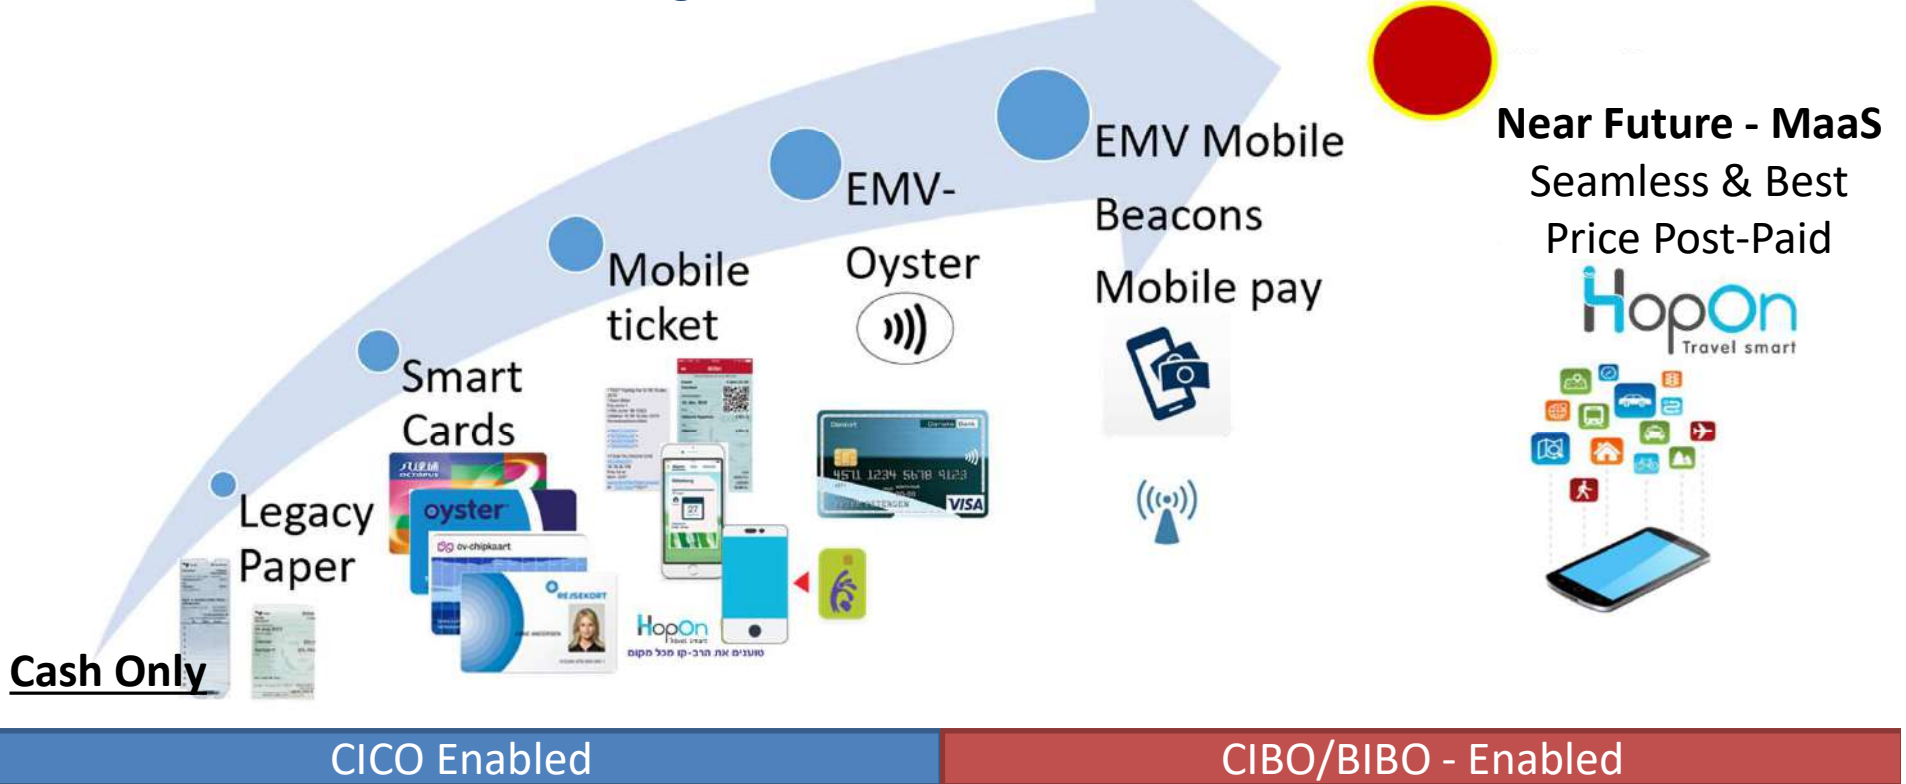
Cash Only

Legacy Paper

Smart Cards

oyster

ov-chipkaart

REJSEKORT

Mobile ticket

HopOn

טוענים את הרב-קו מכל מקום

EMV-Oyster

4571 1234 5678 9123

VISA

EMV Mobile

Beacons

Mobile pay

Near Future - MaaS

Seamless & Best Price Post-Paid

HopOn

Travel smart

CICO Enabled

CIBO/BIBO - Enabled